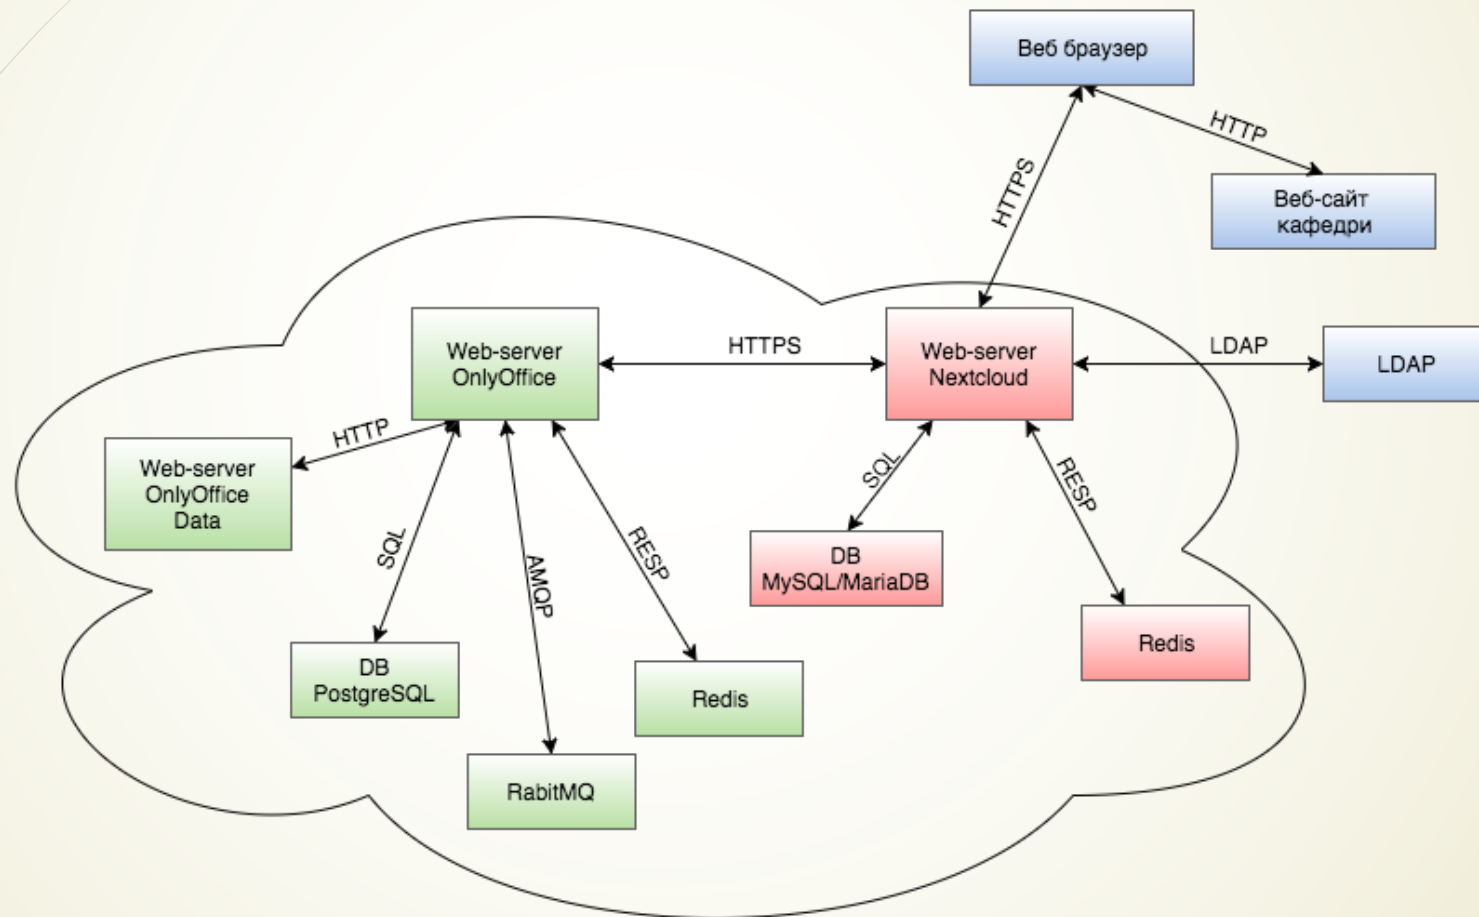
Веб браузер

HTTP

HTTPS

Веб-сайт кафедри

Web-server OnlyOffice

HTTPS

Web-server Nextcloud

LDAP

LDAP

HTTP

Web-server OnlyOffice Data

SQL

AMQP

RESP

SQL

RESP

DB MySQL/MariaDB

DB PostgreSQL

Redis

Redis

RabitMQ